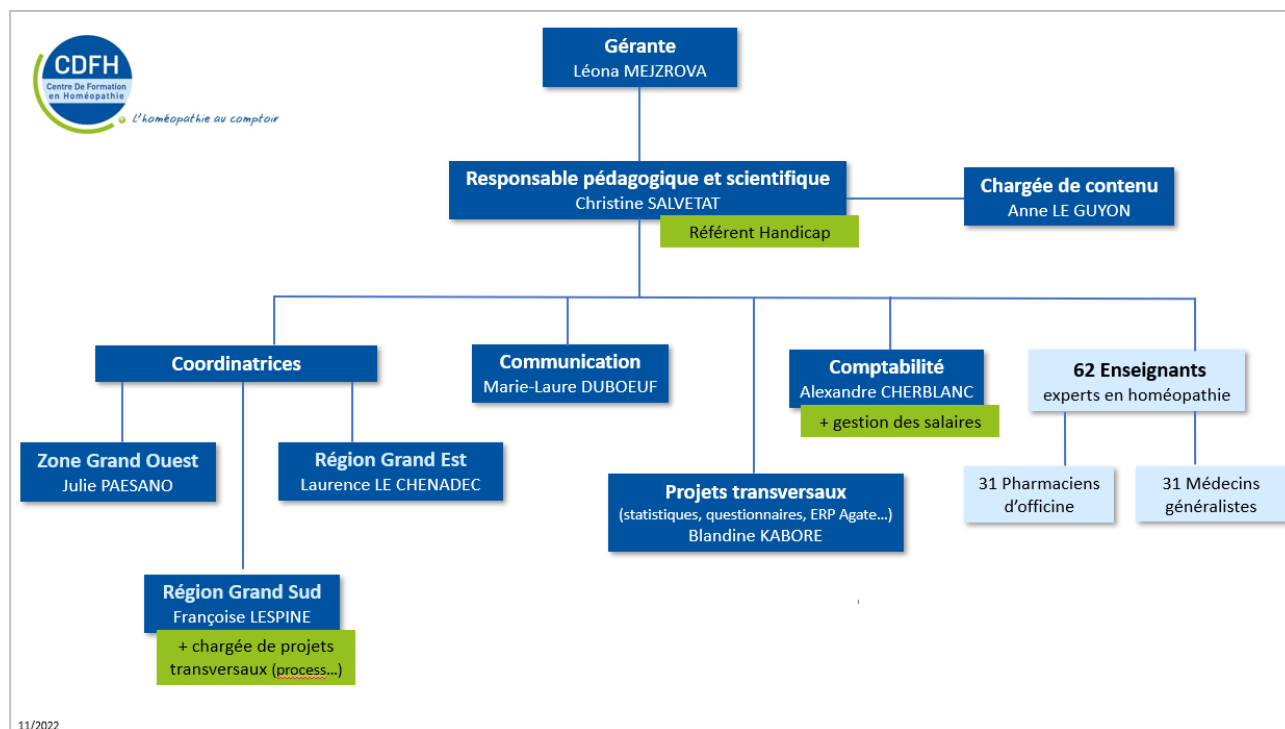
CDFH
Centre De Formation en Homéopathie
L'homéopathie au comptoir

Gérante
Léona MEJZROVA

Responsable pédagogique et scientifique
Christine SALVETAT

Référent Handicap

Chargée de contenu
Anne LE GUYON

Coordinatrices

Zone Grand Ouest
Julie PAESANO

Région Grand Est
Laurence LE CHENADEC

Région Grand Sud
Françoise LESPINE

+ chargée de projets transversaux (process…)

Communication
Marie-Laure DUBOEUF

Projets transversaux
(statistiques, questionnaires, ERP Agate…)
Blandine KABORE

Comptabilité
Alexandre CHERBLANC

+ gestion des salaires

62 Enseignants
experts en homéopathie

31 Pharmaciens d'officine

31 Médecins généralistes

11/2022